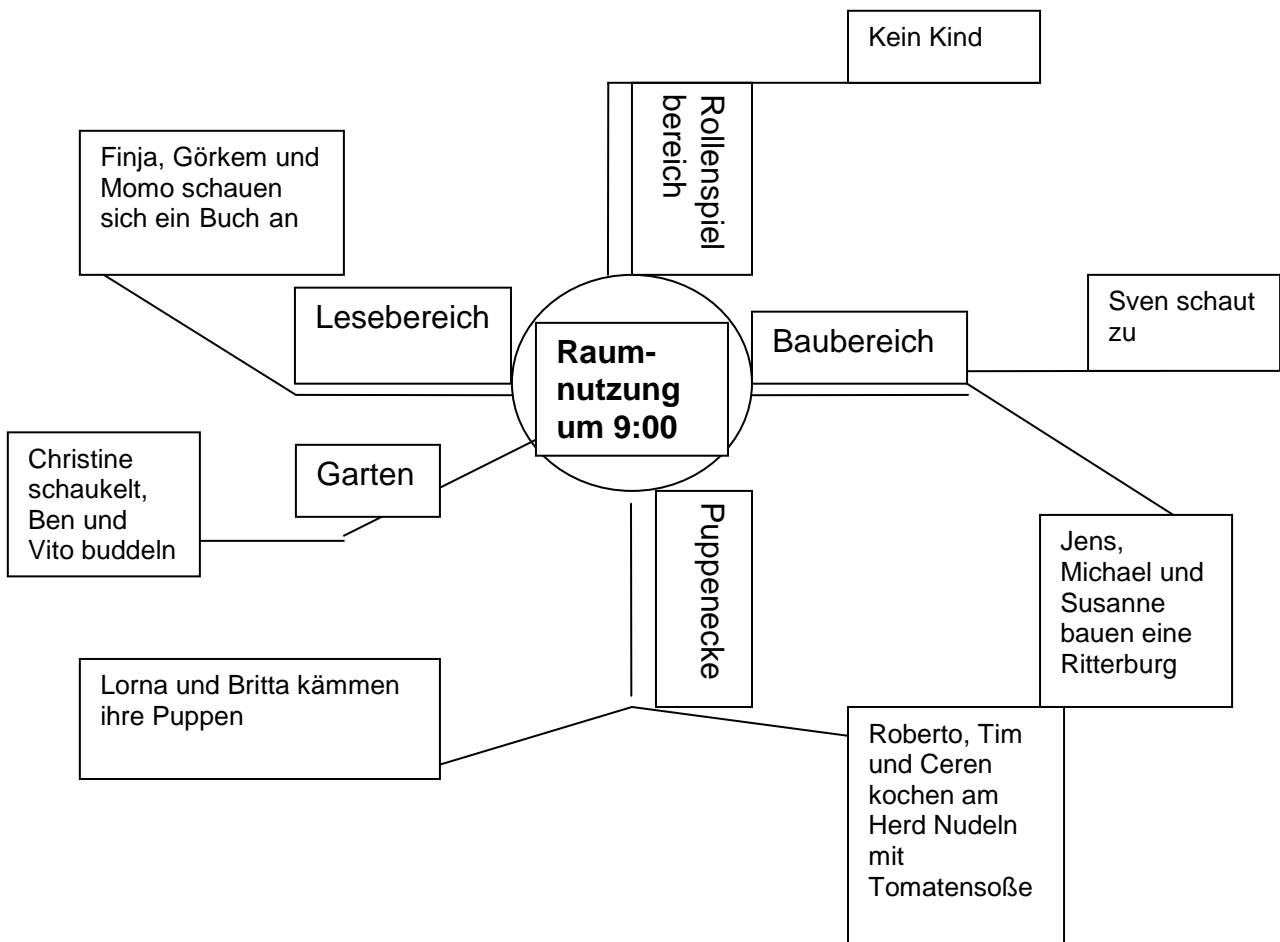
Raumnutzung um 9:00

Rollenspiel bereich

Kein Kind

Lesebereich

Finja, Görkem und Momo schauen sich ein Buch an

Baubereich

Sven schaut zu

Jens, Michael und Susanne bauen eine Ritterburg

Garten

Christine schaukelt, Ben und Vito buddeln

Puppenecke

Lorna und Britta kämmen ihre Puppen

Roberto, Tim und Ceren kochen am Herd Nudeln mit Tomatensoße